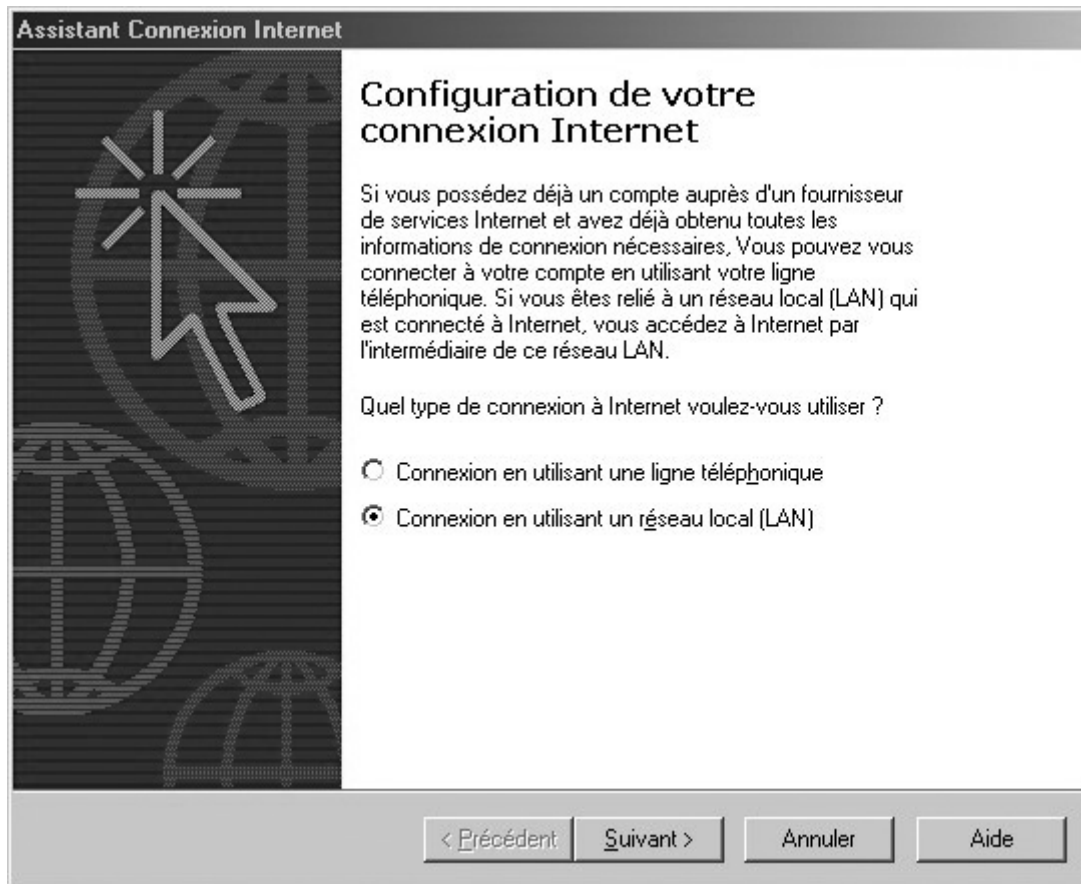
Assistant Connexion Internet

Configuration de votre connexion Internet

Si vous possédez déjà un compte auprès d'un fournisseur de services Internet et avez déjà obtenu toutes les informations de connexion nécessaires, Vous pouvez vous connecter à votre compte en utilisant votre ligne téléphonique. Si vous êtes relié à un réseau local (LAN) qui est connecté à Internet, vous accédez à Internet par l'intermédiaire de ce réseau LAN.

Quel type de connexion à Internet voulez-vous utiliser ?

Connexion en utilisant une ligne téléphonique

Connexion en utilisant un réseau local (LAN)

< Précédent | Suivant > | Annuler | Aide